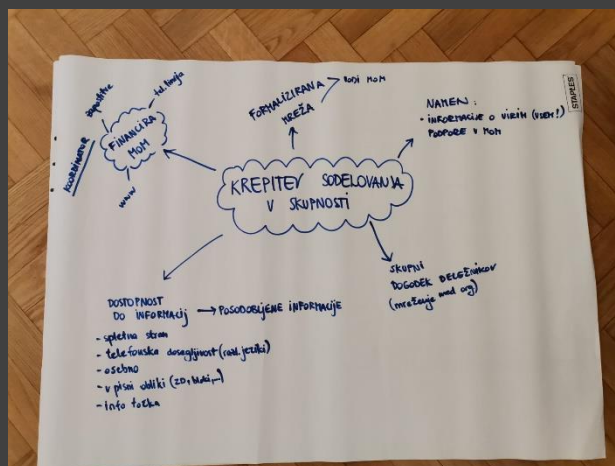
KREPITEV SODELOVANJA V SKUPNOSTI

FINANCIRA MOM

koordinator

ekspertize

tel. številka

www

FORMALIZIRANA MREŽA

RODI MOM

NAMEN:
- INFORMACIJE O VIRIH (VSEH!) PODPORE V MOM

STAPLES

SKUPNI DOGODEK DELEŽNIKOV
(mreženje med org)

DOSTOPNOST DO INFORMACIJ → POSODOBLJENE INFORMACIJE
- spletna stran
- telefonska dosegljivost (različni jeziki)
- osebno
- v pisni obliki (ZD, šole, ...)
- info točka